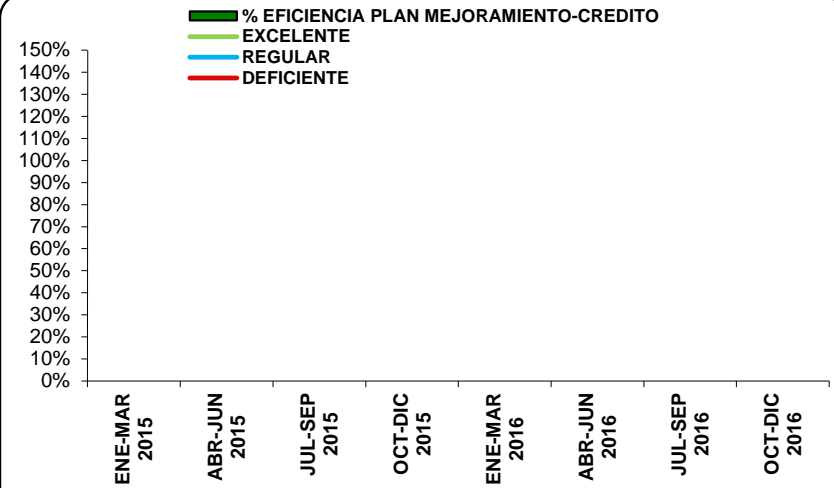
% EFICIENCIA PLAN MEJORAMIENTO-CREDITO
EXCELENTE
REGULAR
DEFICIENTE

150%
140%
130%
120%
110%
100%
90%
80%
70%
60%
50%
40%
30%
20%
10%
0%

ENE-MAR 2015
ABR-JUN 2015
JUL-SEP 2015
OCT-DIC 2015
ENE-MAR 2016
ABR-JUN 2016
JUL-SEP 2016
OCT-DIC 2016